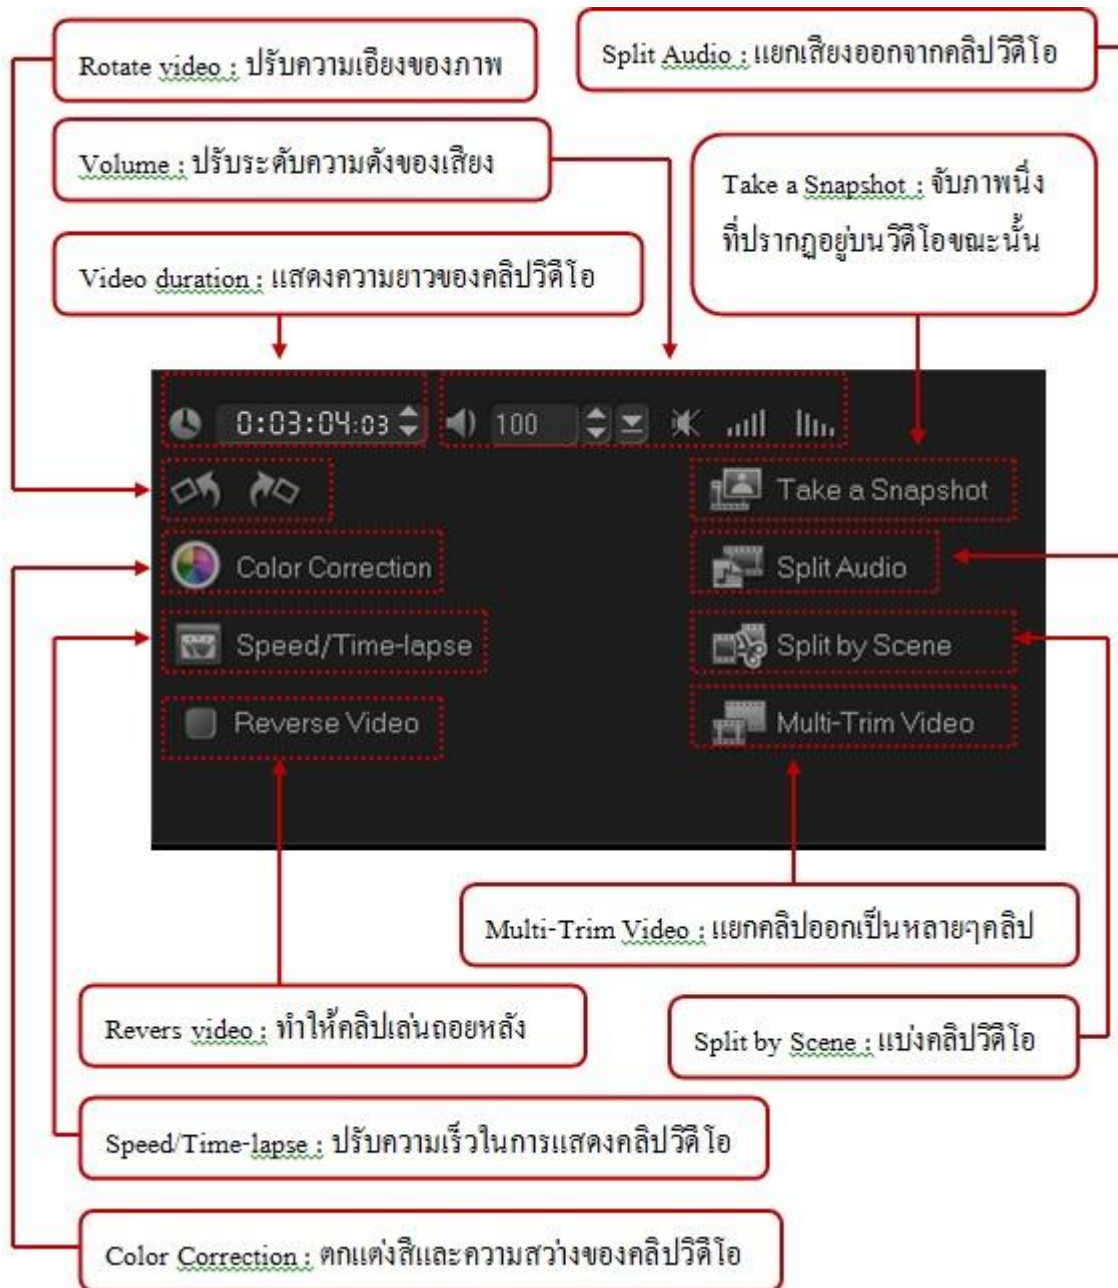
Rotate video : ปรับความเอียงของภาพ

Split Audio : แยกเสียงออกจากคลิปวีดีโอ

Volume : ปรับระดับความดังของเสียง

Take a Snapshot : จับภาพนิ่งที่ปรากฏอยู่บนวีดีโอขณะนั้น

Video duration : แสดงความยาวของคลิปวีดีโอ

0:03:04:03

100

Take a Snapshot

Color Correction

Split Audio

Speed/Time-lapse

Split by Scene

Reverse Video

Multi-Trim Video

Multi-Trim Video : แยกคลิปออกเป็นหลายๆคลิป

Revers video : ทำให้คลิปเล่นถอยหลัง

Split by Scene : แบ่งคลิปวีดีโอ

Speed/Time-lapse : ปรับความเร็วในการแสดงคลิปวีดีโอ

Color Correction : ตกแต่งสีและความสว่างของคลิปวีดีโอ